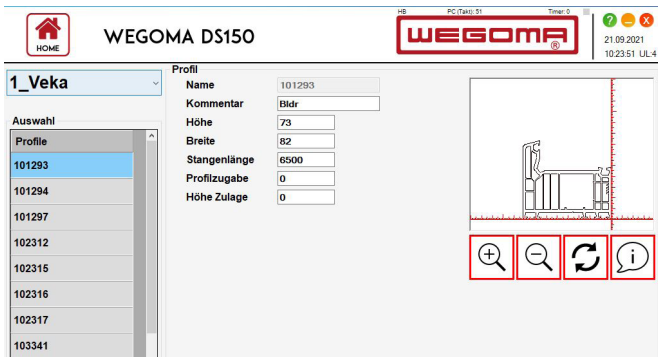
HOME

WEGOMA DS150

HB PC (Takt): 51 Timer: 0

WEGOMA

21.09.2021
10:23:51 UL:4

1_Veka

Auswahl

Profile

101293
101294
101297
102312
102315
102316
102317
103341

Profil

| | |
|---|---|
| Name | 101293 |
| Kommentar | Bldr |
| Höhe | 73 |
| Breite | 82 |
| Stangenlänge | 6500 |
| Profilzugabe | 0 |
| Höhe Zulage | 0 |